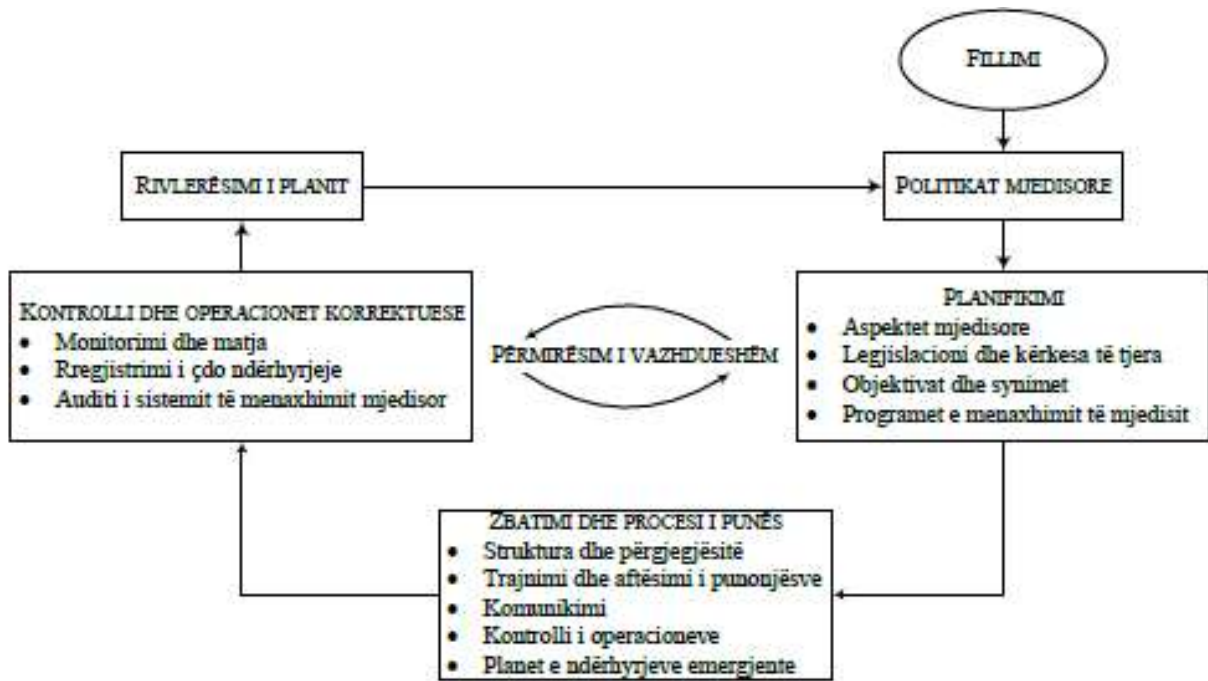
FILLIMI

RIVLERËSIMI I PLANIT

POLITIKAT MJEDISORE

KONTROLLI DHE OPERACIONET KORREKTUESE
- Monitorimi dhe matja
- Rregjistrimi i çdo ndërhyrjeje
- Auditi i sistemit të menaxhimit mjedisor

PËRMIRËSIM I VAZHDUESHËM

PLANIFIKIMI
- Aspektet mjedisore
- Legjislacioni dhe kërkesa të tjera
- Objektivat dhe synimet
- Programet e menaxhimit të mjedisit

ZBATIMI DHE PROCESI I PUNËS
- Struktura dhe përgjegjësitë
- Trajnimi dhe aftësimi i punonjësve
- Komunikimi
- Kontrolli i operacioneve
- Planet e ndërhyrjeve emergjente